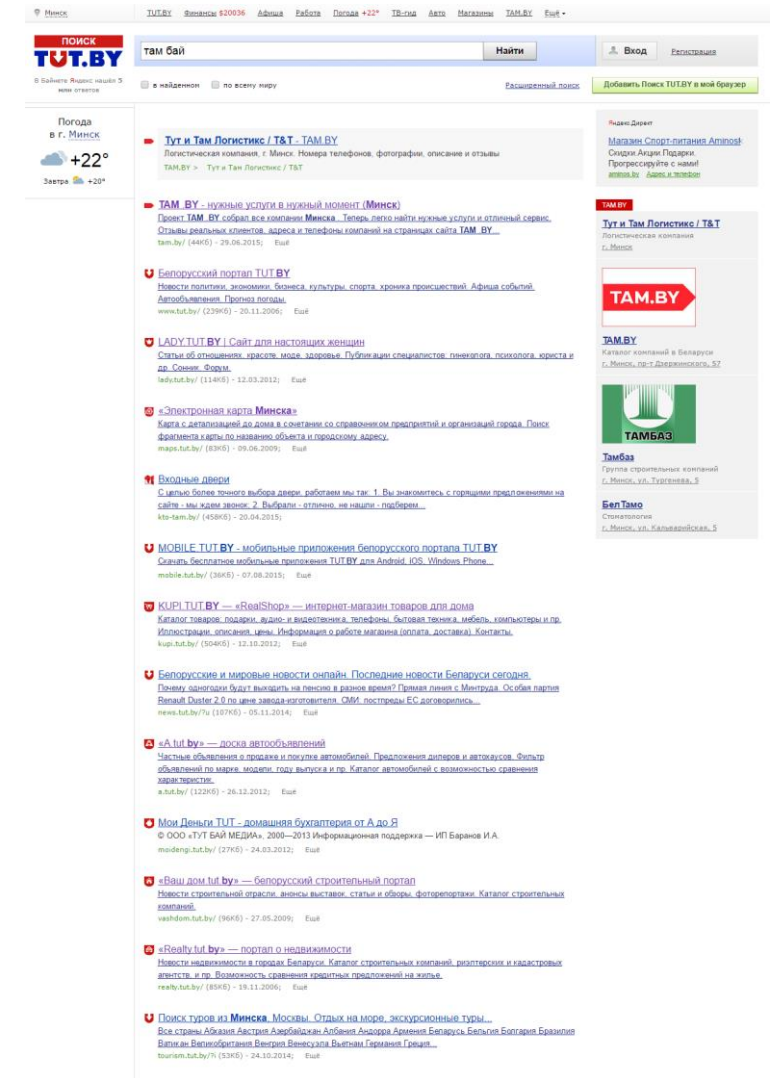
Минск TUT.BY Финансы $20036 Афиша Работа Погода +22° ТВ-гид Авто Магазины TAM.BY Ещё

ПОИСК TUT.BY

там бай

Найти

Вход Регистрация

В Байнете Яндекс нашёл 5 млн ответов

в найденном по всему миру

Расширенный поиск

Добавить Поиск TUT.BY в мой браузер

Погода в г. Минск

+22°

Завтра +20°

Тут и Там Логистикс / T&T - TAM.BY
Логистическая компания, г. Минск. Номера телефонов, фотографии, описание и отзывы
TAM.BY > Тут и Там Логистикс / T&T

TAM_BY - нужные услуги в нужный момент (Минск)
Проект TAM_BY собрал все компании Минска. Теперь легко найти нужные услуги и отличный сервис. Отзывы реальных клиентов, адреса и телефоны компаний на страницах сайта TAM_BY...
tam.by/ (44Кб) - 29.06.2015; Ещё

Белорусский портал TUT.BY
Новости политики, экономики, бизнеса, культуры, спорта, хроника происшествий. Афиша событий. Автообъявления. Прогноз погоды.
www.tut.by/ (239Кб) - 20.11.2006; Ещё

LADY.TUT.BY | Сайт для настоящих женщин
Статьи об отношениях, красоте, моде, здоровье. Публикации специалистов: гинеколога, психолога, юриста и др. Сонник. Форум.
lady.tut.by/ (114Кб) - 12.03.2012; Ещё

«Электронная карта Минска»
Карта с детализацией до дома в сочетании со справочником предприятий и организаций города. Поиск фрагмента карты по названию объекта и городскому адресу.
maps.tut.by/ (83Кб) - 09.06.2009; Ещё

Входные двери
С целью более точного выбора двери, работаем мы так: 1. Вы знакомитесь с горящими предложениями на сайте - мы ждем звонок; 2. Выбрали - отлично, не нашли - подберем...
kto-tam.by/ (458Кб) - 20.04.2015;

MOBILE.TUT.BY - мобильные приложения белорусского портала TUT.BY
Скачать бесплатное мобильные приложения TUT.BY для Android, IOS, Windows Phone...
mobile.tut.by/ (36Кб) - 07.08.2015; Ещё

KUPI.TUT.BY — «RealShop» — интернет-магазин товаров для дома
Каталог товаров: подарки, аудио- и видеотехника, телефоны, бытовая техника, мебель, компьютеры и пр. Иллюстрации, описания, цены. Информация о работе магазина (оплата, доставка). Контакты.
kupi.tut.by/ (504Кб) - 12.10.2012; Ещё

Белорусские и мировые новости онлайн. Последние новости Беларуси сегодня.
Почему одногодки будут выходить на пенсию в разное время? Прямая линия с Минтруда. Особая партия Renault Duster 2.0 по цене завода-изготовителя. СМИ: пострелы ЕС договорились...
news.tut.by/?u (187Кб) - 05.11.2014; Ещё

«A.tut.by» — доска автообъявлений
Частные объявления о продаже и покупке автомобилей. Предложения дилеров и автохаусов. Фильтр объявлений по марке, модели, году выпуска и пр. Каталог автомобилей с возможностью сравнения характеристик.
a.tut.by/ (122Кб) - 26.12.2012; Ещё

Мои Деньги TUT - домашняя бухгалтерия от А до Я
© ООО «ТУТ БАЙ МЕДИА», 2000—2013 Информационная поддержка — ИП Баранов И.А.
moidengi.tut.by/ (27Кб) - 24.03.2012; Ещё

«Ваш дом tut.by» — белорусский строительный портал
Новости строительной отрасли, анонсы выставок, статьи и обзоры, фоторепортажи. Каталог строительных компаний.
vashdom.tut.by/ (96Кб) - 27.05.2009; Ещё

«Realty.tut.by» — портал о недвижимости
Новости недвижимости в городах Беларуси. Каталог строительных компаний, риэлтерских и кадастровых агентств, и пр. Возможность сравнения кредитных предложений на жилье.
realty.tut.by/ (85Кб) - 19.11.2006; Ещё

Поиск туров из Минска, Москвы. Отдых на море, экскурсионные туры...
Все страны Абхазия Австрия Азербайджан Албания Андорра Армения Беларусь Бельгия Болгария Бразилия Ватикан Великобритания Венгрия Венесуэла Вьетнам Германия Греция...
tourism.tut.by/?i (53Кб) - 24.10.2014; Ещё

Яндекс.Директ
Магазин Спорт-питания Aminos
Скидки Акции Подарки. Прогрессируйте с нами!
aminos.by Адрес и телефон

TAM.BY
Тут и Там Логистикс / T&T
Логистическая компания
г. Минск

TAM.BY

TAM.BY
Каталог компаний в Беларуси
г. Минск, пр-т Дзержинского, 57

ТАМБАЗ

Тамбаз
Группа строительных компаний
г. Минск, ул. Тургенева, 5

БелТамо
Стоматология
г. Минск, ул. Кальварийская, 5